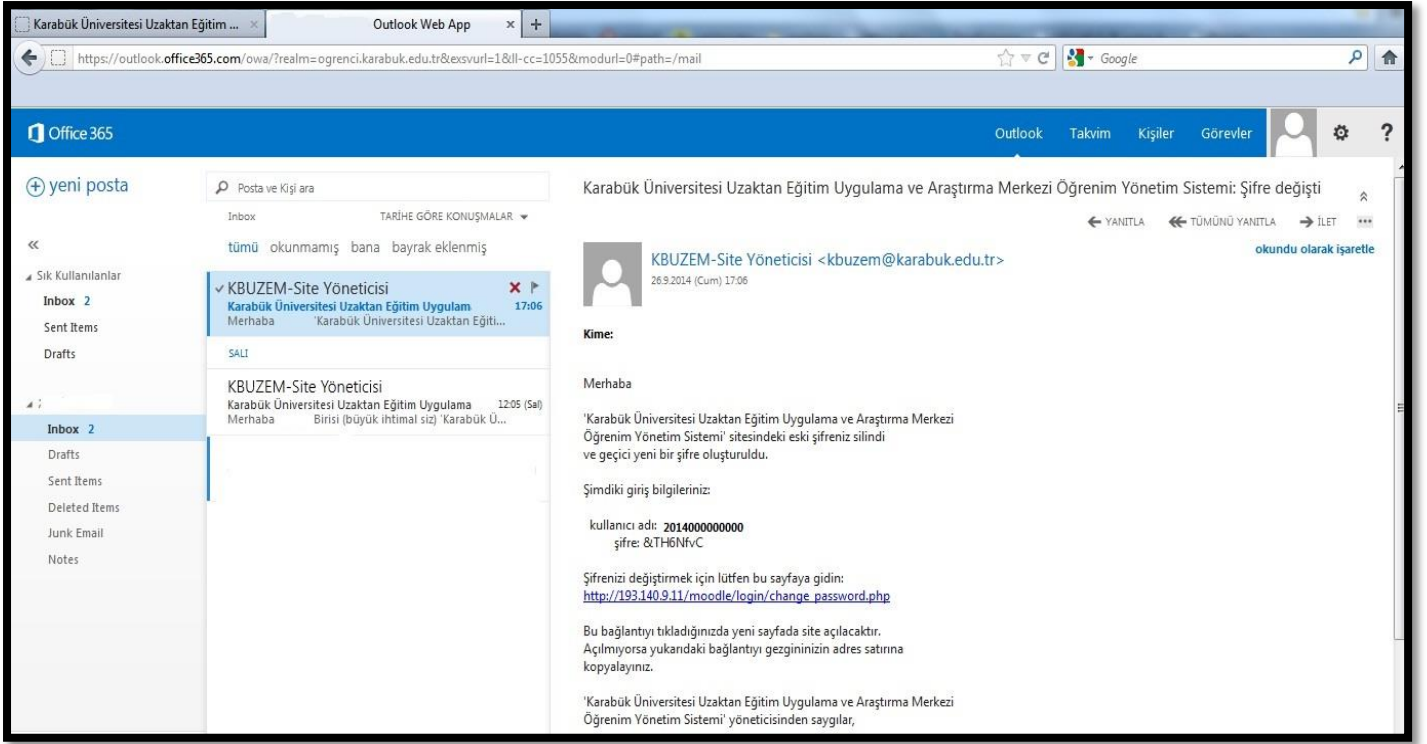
Karabük Üniversitesi Uzaktan Eğitim ... ×
Outlook Web App ×
+

https://outlook.office365.com/owa/?realm=ogrenci.karabuk.edu.tr&exsvurl=1&ll-cc=1055&modurl=0#path=/mail

Google

Office 365

Outlook Takvim Kişiler Görevler

⊕ yeni posta

Posta ve Kişi ara

Inbox TARİHE GÖRE KONUŞMALAR

tümü okunmamış bana bayrak eklenmiş

«

Sık Kullanılanlar
Inbox 2
Sent Items
Drafts

Inbox 2
Drafts
Sent Items
Deleted Items
Junk Email
Notes

✓ KBUZEM-Site Yöneticisi
Karabük Üniversitesi Uzaktan Eğitim Uygulam 17:06
Merhaba 'Karabük Üniversitesi Uzaktan Eğiti...

SALI

KBUZEM-Site Yöneticisi
Karabük Üniversitesi Uzaktan Eğitim Uygulama 12:05 (Sal)
Merhaba Birisi (büyük ihtimal siz) 'Karabük Ü...

Karabük Üniversitesi Uzaktan Eğitim Uygulama ve Araştırma Merkezi Öğrenim Yönetim Sistemi: Şifre değişti

YANITLA TÜMÜNÜ YANITLA İLET

okundu olarak işaretle

KBUZEM-Site Yöneticisi <kbuzem@karabuk.edu.tr>
26.9.2014 (Cum) 17:06

Kime:

Merhaba

'Karabük Üniversitesi Uzaktan Eğitim Uygulama ve Araştırma Merkezi Öğrenim Yönetim Sistemi' sitesindeki eski şifreniz silindi ve geçici yeni bir şifre oluşturuldu.

Şimdiki giriş bilgileriniz:

kullanıcı adı: 2014000000000
şifre: &TH6NfvC

Şifrenizi değiştirmek için lütfen bu sayfaya gidin:
http://193.140.9.11/moodle/login/change_password.php

Bu bağlantıyı tıkladığınızda yeni sayfada site açılacaktır. Açılmıyorsa yukarıdaki bağlantıyı gezgininizin adres satırına kopyalayınız.

'Karabük Üniversitesi Uzaktan Eğitim Uygulama ve Araştırma Merkezi Öğrenim Yönetim Sistemi' yöneticisinden saygılar,